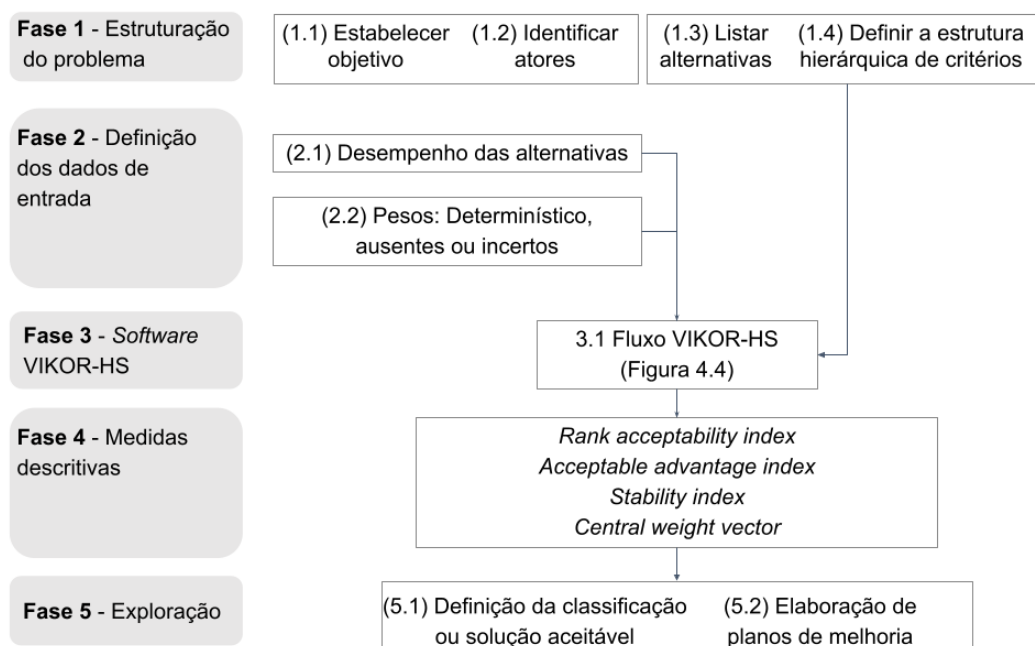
**Fase 1** - Estruturação do problema

(1.1) Estabelecer objetivo

(1.2) Identificar atores

(1.3) Listar alternativas

(1.4) Definir a estrutura hierárquica de critérios

**Fase 2** - Definição dos dados de entrada

(2.1) Desempenho das alternativas

(2.2) Pesos: Determinístico, ausentes ou incertos

**Fase 3** - *Software* VIKOR-HS

3.1 Fluxo VIKOR-HS (Figura 4.4)

**Fase 4** - Medidas descritivas

*Rank acceptability index*
*Acceptable advantage index*
*Stability index*
*Central weight vector*

**Fase 5** - Exploração

(5.1) Definição da classificação ou solução aceitável

(5.2) Elaboração de planos de melhoria